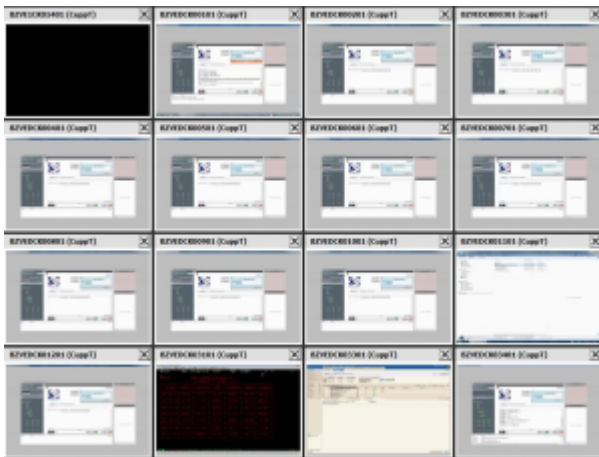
BZVEDCR01401 (CuppT)
BZVEDCB00101 (CuppT)
BZVEDCB00201 (CuppT)
BZVEDCB00301 (CuppT)
BZVEDCB00401 (CuppT)
BZVEDCB00501 (CuppT)
BZVEDCB00601 (CuppT)
BZVEDCB00701 (CuppT)
BZVEDCB00801 (CuppT)
BZVEDCB00901 (CuppT)
BZVEDCB01001 (CuppT)
BZVEDCB01101 (CuppT)
BZVEDCB01201 (CuppT)
BZVEDCB03101 (CuppT)
BZVEDCB03301 (CuppT)
BZVEDCB03401 (CuppT)